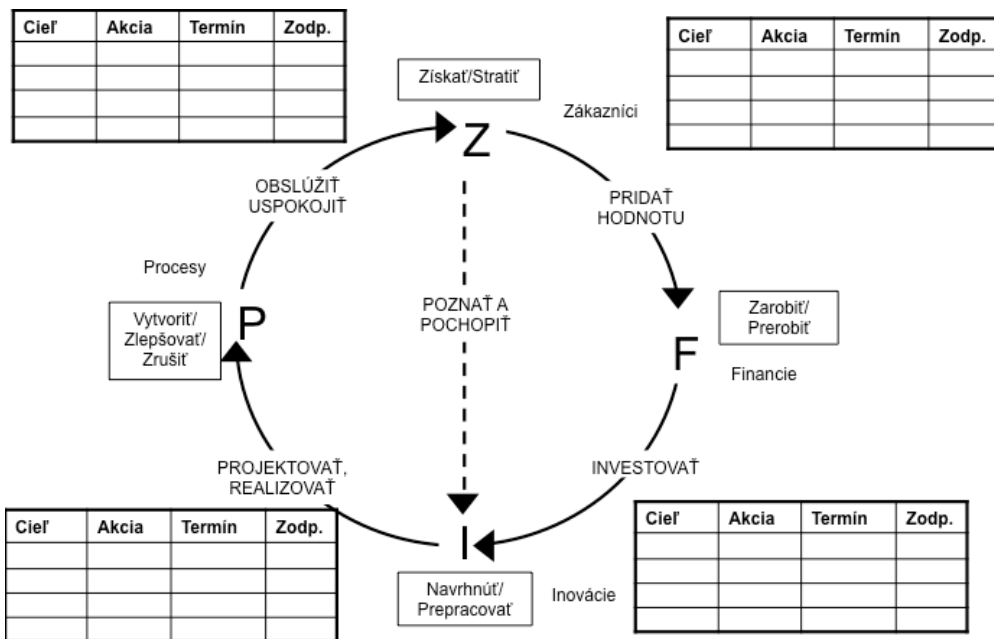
| Cieľ | Akcia | Termín | Zodp. |
|---|---|---|---|
| | | | |
| | | | |
| | | | |

Získať/Stratiť

Zákazníci

| Cieľ | Akcia | Termín | Zodp. |
|---|---|---|---|
| | | | |
| | | | |
| | | | |

Z

OBSLÚŽIŤ USPOKOJIŤ

PRIDAŤ HODNOTU

Procesy

POZNAŤ A POCHOPIŤ

Vytvoriť/ Zlepšovať/ Zrušiť

P

Zarobiť/ Prerobiť

F

Financie

PROJEKTOVAŤ, REALIZOVAŤ

INVESTOVAŤ

| Cieľ | Akcia | Termín | Zodp. |
|---|---|---|---|
| | | | |
| | | | |
| | | | |

I

| Cieľ | Akcia | Termín | Zodp. |
|---|---|---|---|
| | | | |
| | | | |
| | | | |

Navrhnúť/ Prepracovať

Inovácie